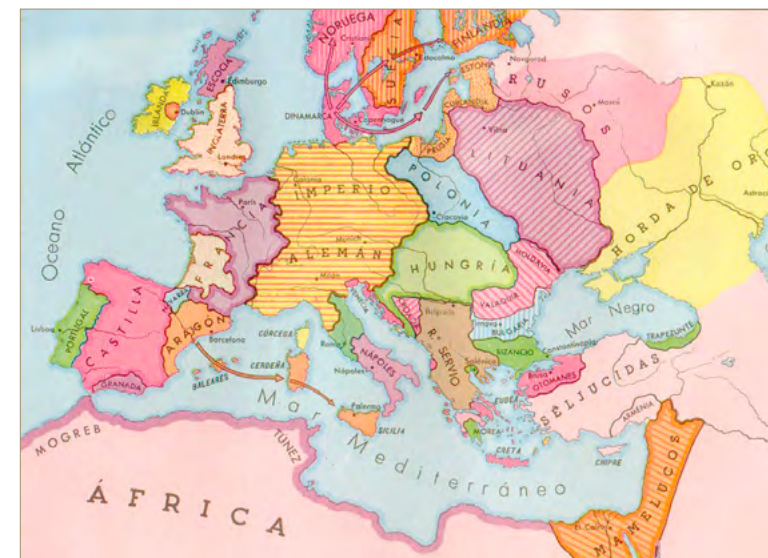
NORUEGA
FINLANDIA
Novgorod
ESTONIA
Estocolmo
R U S O S
Moscú
Kazán
ESCOCIA
Edimburgo
IRLANDA
Dublín
DINAMARCA
Copenhague
CURLANDIA
Vilna
INGLATERRA
Londres
Océano Atlántico
PRUSIA
LITUANIA
Colonia
IMPERIO
POLONIA
Cracovia
HORDA DE ORO
Astracán
París
FRANCIA
Munich
ALEMÁN
Milán
HUNGRÍA
MOLDAVIA
NAVARRA
VALAQUIA
CASTILLA
PORTUGAL
Lisboa
ARAGÓN
Barcelona
CÓRCEGA
Roma
Mar Negro
BULGARIA
TREBISONDA
Rº SERVIO
NÁPOLES
Nápoles
BIZANCIO
Constantinopla
Salónica
OTOMANES
GRANADA
BALEARES
CERDEÑA
Palermo
SICILIA
SELJÚCIDAS
ARMENIA
MOREA
CRETA
CHIPRE
MOGREB
TÚNEZ
Mar Mediterráneo
ÁFRICA
El Cairo
MAMELUCOS